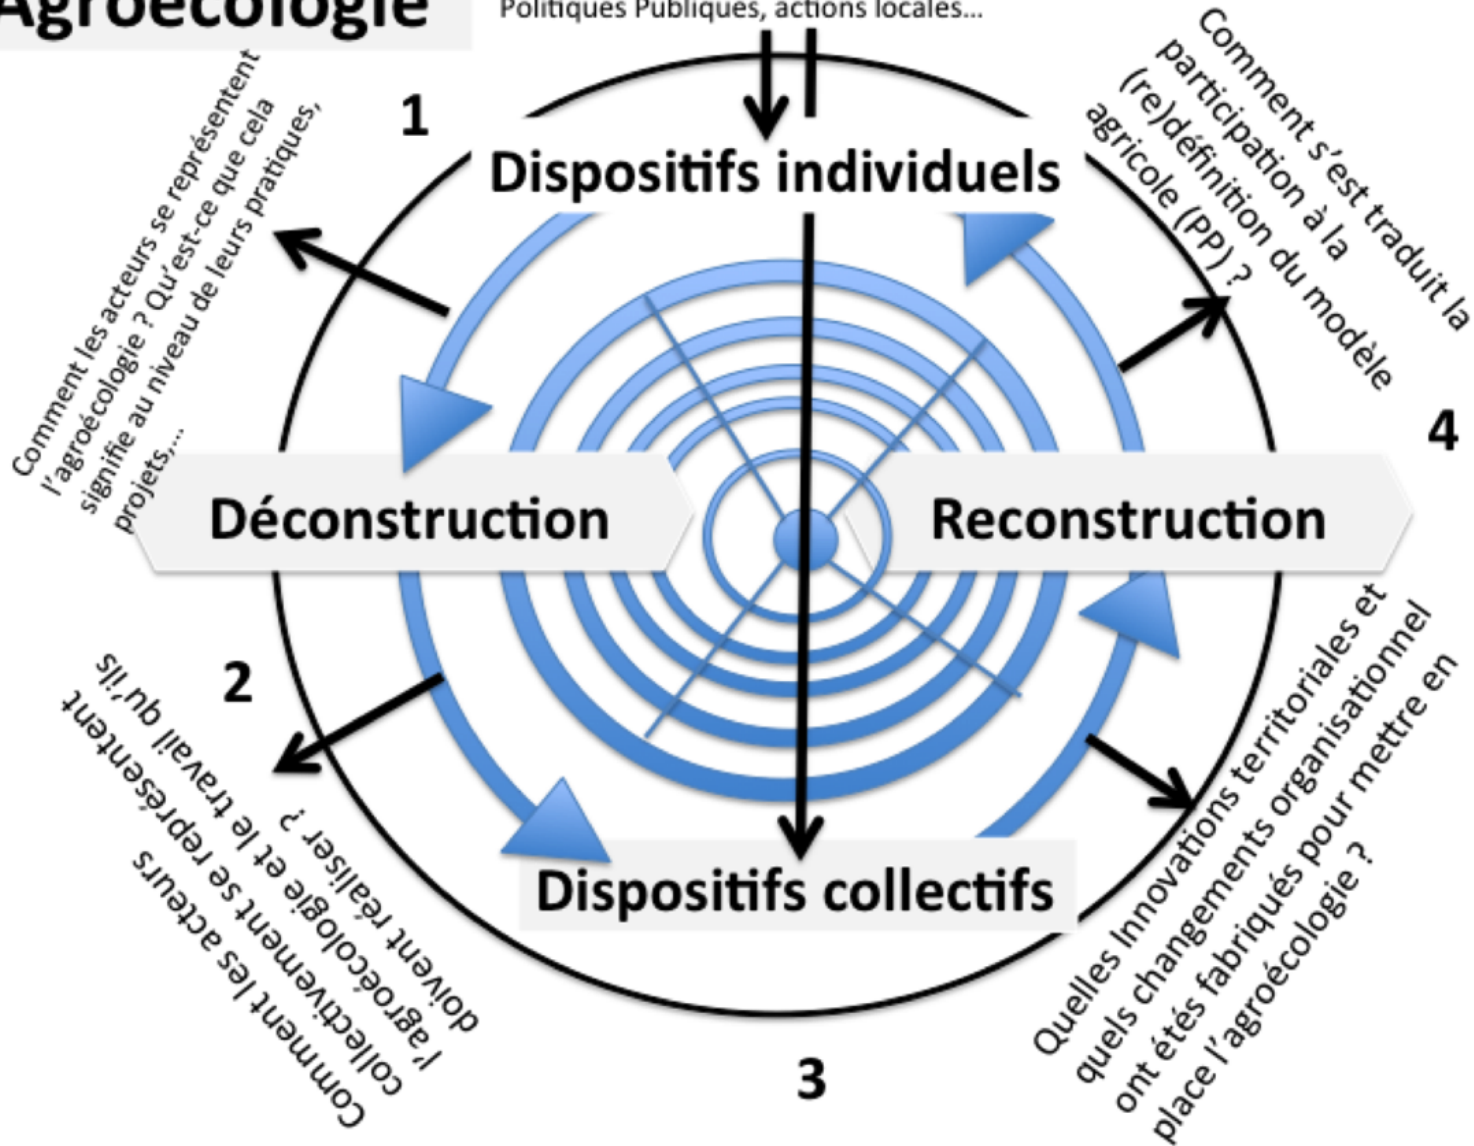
Agroécologie

Politiques Publiques, actions locales...

1

Comment les acteurs se représentent l'agroécologie ? Qu'est-ce que cela signifie au niveau de leurs pratiques, projets,...

Dispositifs individuels

Comment s'est traduit la participation à la (re)définition du modèle agricole (PP) ?

4

Déconstruction

Reconstruction

2

Comment les acteurs se représentent collectivement l'agroécologie et le travail qu'ils doivent réaliser ?

Dispositifs collectifs

Quelles Innovations territoriales et quels changements organisationnel ont étés fabriqués pour mettre en place l'agroécologie ?

3